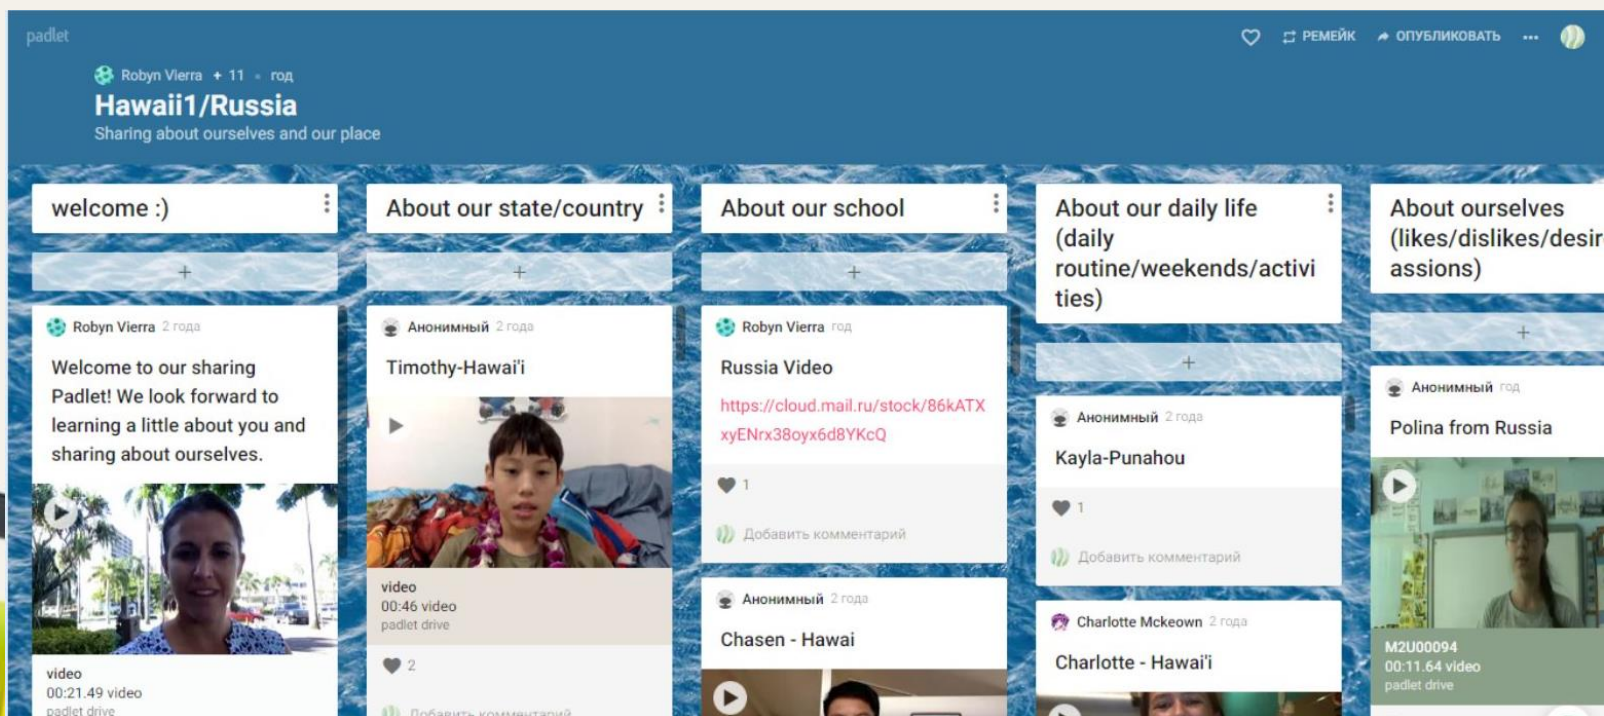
padlet

РЕМЕЙК ОПУБЛИКОВАТЬ ...

Robyn Vierra + 11 • год

Hawaii1/Russia

Sharing about ourselves and our place

welcome :)

+

Robyn Vierra 2 года

Welcome to our sharing Padlet! We look forward to learning a little about you and sharing about ourselves.

video
00:21.49 video
padlet drive

About our state/country

+

Анонимный 2 года

Timothy-Hawai'i

video
00:46 video
padlet drive

2

Добавить комментарий

About our school

+

Robyn Vierra год

Russia Video

https://cloud.mail.ru/stock/86kATXxyENrx38oyx6d8YKcQ

1

Добавить комментарий

Анонимный 2 года

Chasen - Hawai

About our daily life (daily routine/weekends/activities)

+

Анонимный 2 года

Kayla-Punahou

1

Добавить комментарий

Charlotte Mckeown 2 года

Charlotte - Hawai'i

About ourselves (likes/dislikes/desir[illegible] assions)

+

Анонимный год

Polina from Russia

M2U00094
00:11.64 video
padlet drive